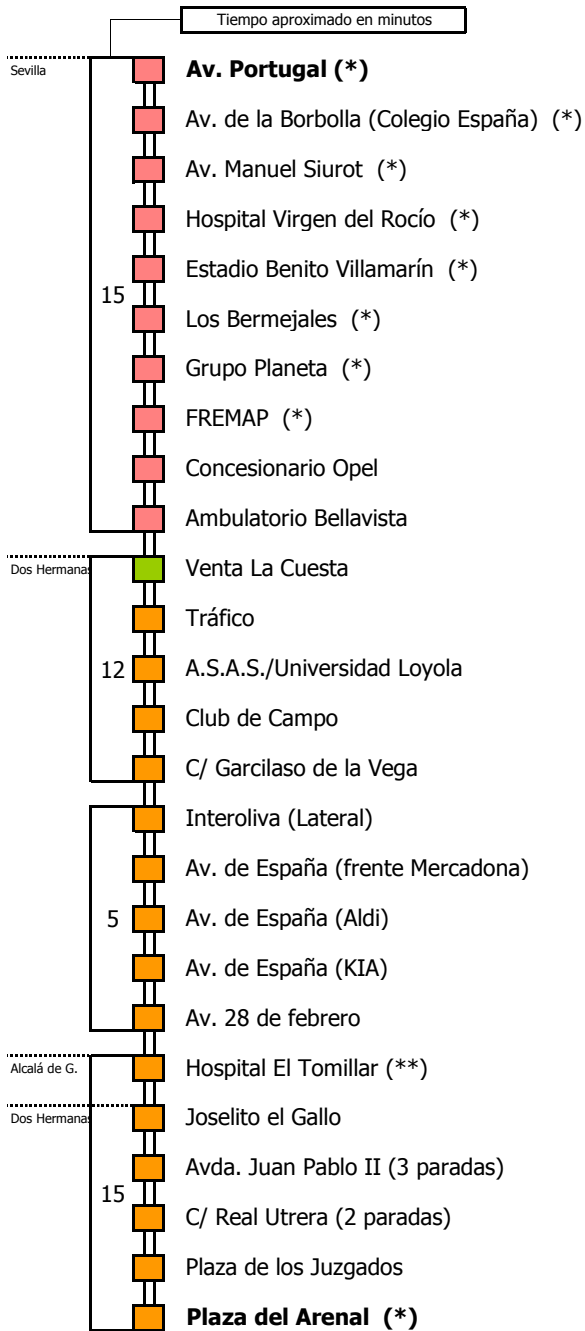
Tiempo aproximado en minutos

Sevilla

Av. Portugal (*)

Av. de la Borbolla (Colegio España) (*)

Av. Manuel Siurot (*)

Hospital Virgen del Rocío (*)

Estadio Benito Villamarín (*)

15

Los Bermejales (*)

Grupo Planeta (*)

FREMAP (*)

Concesionario Opel

Ambulatorio Bellavista

Dos Hermanas

Venta La Cuesta

Tráfico

12

A.S.A.S./Universidad Loyola

Club de Campo

C/ Garcilaso de la Vega

Interoliva (Lateral)

Av. de España (frente Mercadona)

5

Av. de España (Aldi)

Av. de España (KIA)

Av. 28 de febrero

Alcalá de G.

Hospital El Tomillar (**)

Dos Hermanas

Joselito el Gallo

Avda. Juan Pablo II (3 paradas)

15

C/ Real Utrera (2 paradas)

Plaza de los Juzgados

Plaza del Arenal (*)